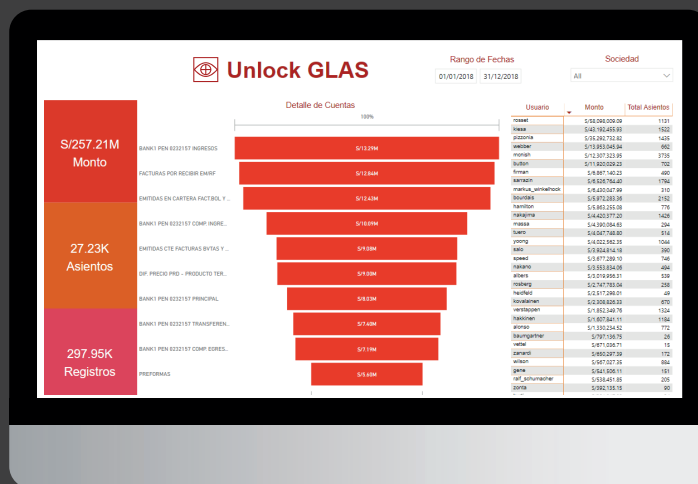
Unlock GLAS

Rango de Fechas
01/01/2018 31/12/2018

Sociedad
All

S/257.21M
Monto

27.23K
Asientos

297.95K
Registros

Detalle de Cuentas
100%

BANK1 PEN 8232157 INGRESOS S/13.29M
FACTURAS POR RECIBIR EM/RF S/12.84M
EMITIDAS EN CARTERA FACT.BOL Y... S/12.43M
BANK1 PEN 8232157 COMP INGRE... S/10.09M
EMITIDAS CTE FACTURAS BVTAS Y ... S/9.08M
DIF. PRECIO PRD - PRODUCTO TER... S/9.00M
BANK1 PEN 8232157 PRINCIPAL S/8.03M
BANK1 PEN 8232157 TRANSFEREN... S/7.49M
BANK1 PEN 8232157 COMP EGRES... S/7.19M
PREFORMAS S/5.65M

| Usuario | Monto | Total Asientos |
|---|---|---|
| rosset | S/58,098,009.09 | 1131 |
| kiesa | S/43,192,455.93 | 1522 |
| pizzonia | S/36,292,732.82 | 1435 |
| webber | S/13,953,045.94 | 662 |
| monish | S/12,307,323.95 | 3735 |
| button | S/11,920,029.23 | 702 |
| firman | S/9,867,140.23 | 490 |
| sarrazin | S/8,626,764.40 | 1792 |
| markus_winkelhock | S/6,430,047.99 | 310 |
| bourdais | S/5,972,283.35 | 2152 |
| hamilton | S/5,863,255.08 | 776 |
| nakajima | S/4,420,377.20 | 1426 |
| massa | S/4,390,064.63 | 294 |
| tuero | S/4,047,748.60 | 514 |
| yoong | S/4,022,562.35 | 1044 |
| sato | S/3,924,814.18 | 390 |
| speed | S/3,677,289.10 | 746 |
| nakano | S/3,353,834.06 | 494 |
| albers | S/3,019,956.31 | 539 |
| rosberg | S/2,747,763.04 | 258 |
| heidfeld | S/2,517,298.01 | 49 |
| kovalainen | S/2,308,626.33 | 670 |
| verstappen | S/1,852,349.76 | 1324 |
| hakkinen | S/1,607,841.11 | 1184 |
| alonso | S/1,330,234.52 | 772 |
| baumgartner | S/797,196.75 | 26 |
| vettel | S/671,038.71 | 15 |
| zanardi | S/650,297.39 | 172 |
| wilson | S/567,937.35 | 884 |
| gene | S/541,936.11 | 191 |
| ralf_schumacher | S/538,451.85 | 205 |
| zonta | S/392,105.15 | 90 |